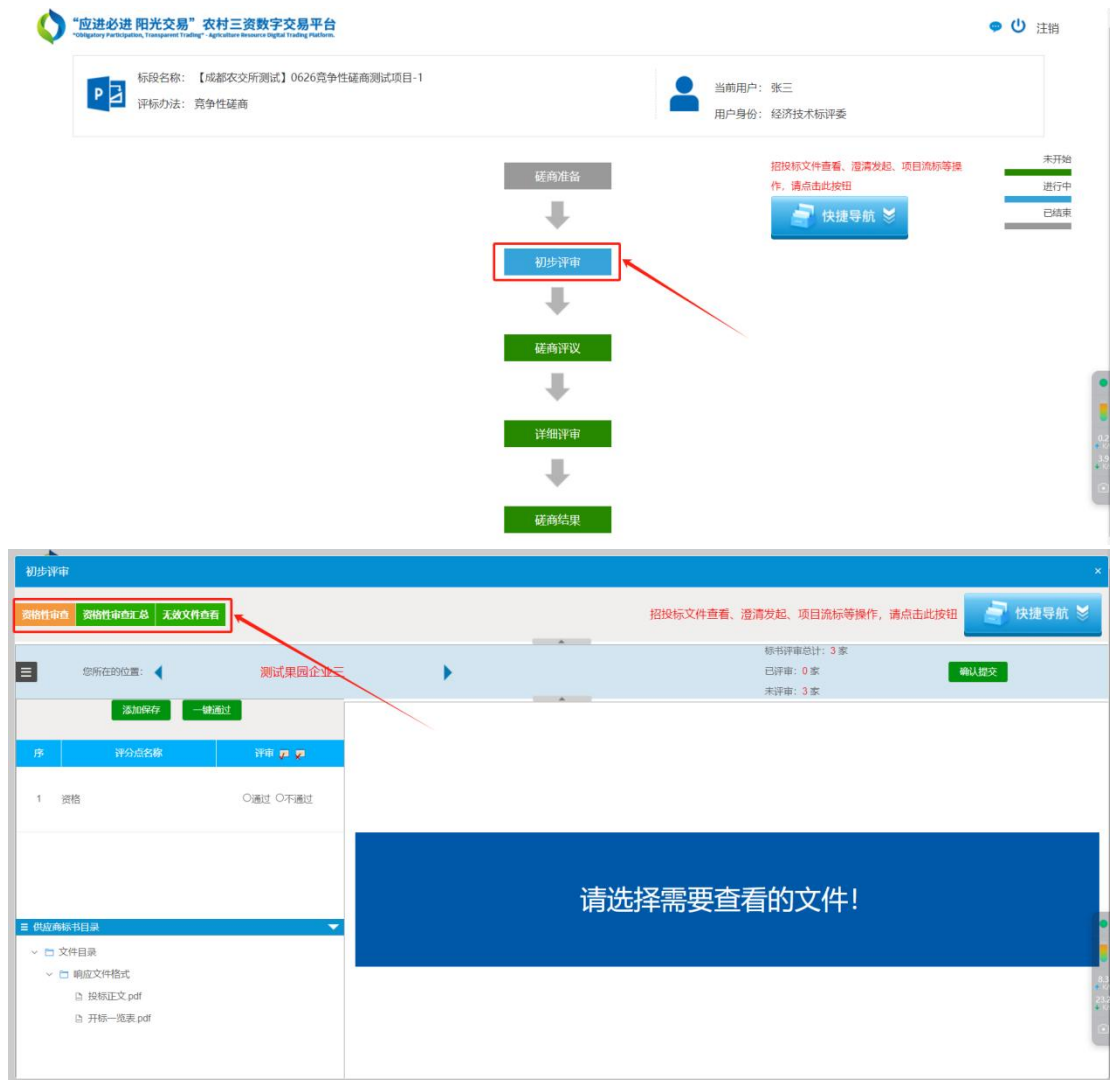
"应进必进 阳光交易" 农村三资数字交易平台
"Obligatory Participation, Transparent Trading" - Agriculture Resource Digital Trading Platform.

注销

标段名称: 【成都农交所测试】0626竞争性磋商测试项目-1
评标办法: 竞争性磋商

当前用户: 张三
用户身份: 经济技术标评委

磋商准备

初步评审

磋商评议

详细评审

磋商结果

招投标文件查看、澄清发起、项目流标等操作，请点击此按钮

快捷导航

未开始
进行中
已结束

初步评审

资格性审查 资格性审查汇总 无效文件查看

招投标文件查看、澄清发起、项目流标等操作，请点击此按钮

快捷导航

您所在的位置: 测试果园企业三

标书评审总计: 3 家
已评审: 0 家
未评审: 3 家

确认提交

添加保存 一键通过

| 序 | 评分点名称 | 评审 |
|---|---|---|
| 1 | 资格 | ○通过 ○不通过 |

供应商标书目录
文件目录
响应文件格式
投标正文.pdf
开标一览表.pdf

请选择需要查看的文件!